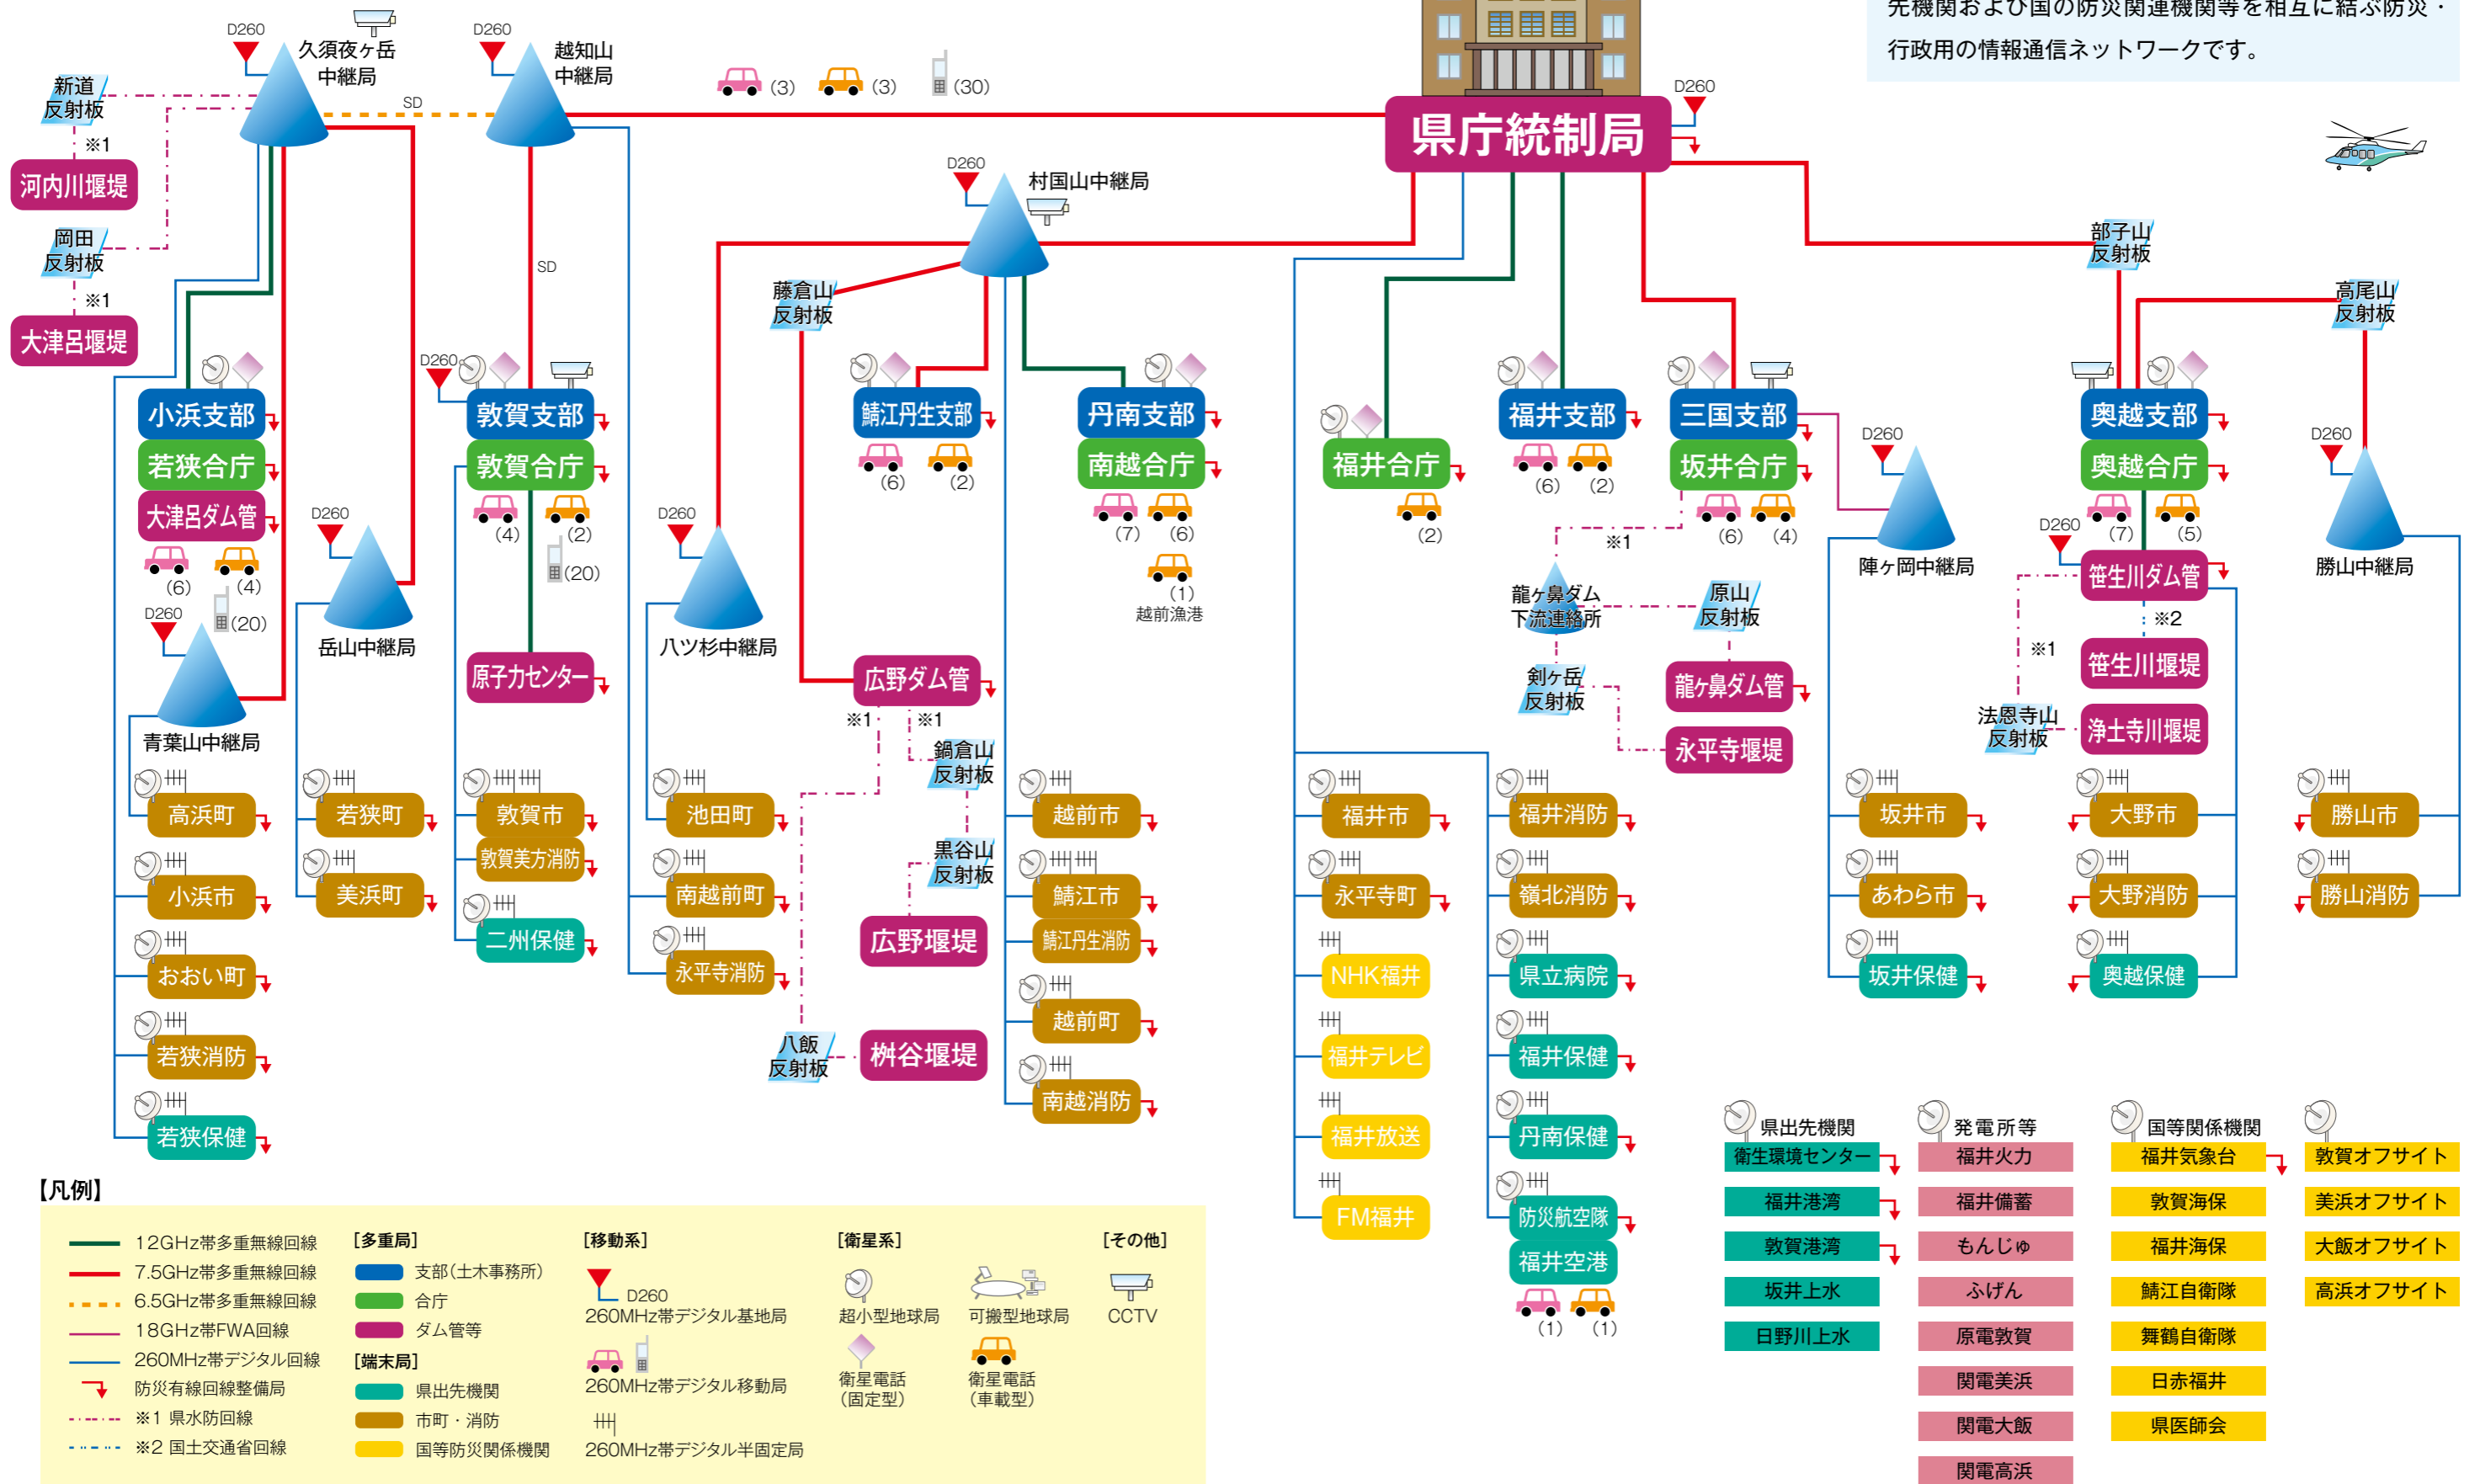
先機関および国の防災関連機関等を相互に結ぶ防災・行政用の情報通信ネットワークです。

県庁統制局
D260
(3) (3) (30)

D260 久須夜ヶ岳中継局
D260 越知山中継局
SD
新道反射板
※1
河内川堰堤
岡田反射板
※1
大津呂堰堤
SD
D260 村国山中継局
藤倉山反射板
部子山反射板
高尾山反射板

小浜支部
若狭合庁
大津呂ダム管
(6) (4)
(20)
D260
青葉山中継局
D260
岳山中継局
D260
敦賀支部
敦賀合庁
(4) (2)
(20)
原子力センター
D260
八ツ杉中継局
鯖江丹生支部
(6) (2)
広野ダム管
※1 ※1
鍋倉山反射板
黒谷山反射板
広野堰堤
八飯反射板
桝谷堰堤
丹南支部
南越合庁
(7) (6)
(1)
越前漁港
福井合庁
(2)
福井支部
(6) (2)
三国支部
坂井合庁
(6) (4)
※1
龍ヶ鼻ダム下流連絡所
原山反射板
剣ヶ岳反射板
龍ヶ鼻ダム
永平寺堰堤
D260
陣ヶ岡中継局
奥越支部
奥越合庁
(7) (5)
D260
笹生川ダム管
※2
※1
笹生川堰堤
法恩寺山反射板
浄土寺川堰堤
D260
勝山中継局

高浜町
小浜市
おおい町
若狭消防
若狭保健
若狭町
美浜町
敦賀市
敦賀美方消防
二州保健
池田町
南越前町
永平寺消防
越前市
鯖江市
鯖江丹生消防
越前町
南越消防
福井市
永平寺町
NHK福井
福井テレビ
福井放送
FM福井
福井消防
嶺北消防
県立病院
福井保健
丹南保健
防災航空隊
福井空港
(1) (1)
坂井市
あわら市
坂井保健
大野市
大野消防
奥越保健
勝山市
勝山消防

県出先機関
衛生環境センター
福井港湾
敦賀港湾
坂井上水
日野川上水
発電所等
福井火力
福井備蓄
もんじゅ
ふげん
原電敦賀
関電美浜
関電大飯
関電高浜
国等関係機関
福井気象台
敦賀海保
福井海保
鯖江自衛隊
舞鶴自衛隊
日赤福井
県医師会
敦賀オフサイト
美浜オフサイト
大飯オフサイト
高浜オフサイト

【凡例】
12GHz帯多重無線回線
7.5GHz帯多重無線回線
6.5GHz帯多重無線回線
18GHz帯FWA回線
260MHz帯デジタル回線
防災有線回線整備局
※1 県水防回線
※2 国土交通省回線
[多重局]
支部(土木事務所)
合庁
ダム管等
[端末局]
県出先機関
市町・消防
国等防災関係機関
[移動系]
D260
260MHz帯デジタル基地局
260MHz帯デジタル移動局
260MHz帯デジタル半固定局
[衛星系]
超小型地球局
可搬型地球局
衛星電話(固定型)
衛星電話(車載型)
[その他]
CCTV